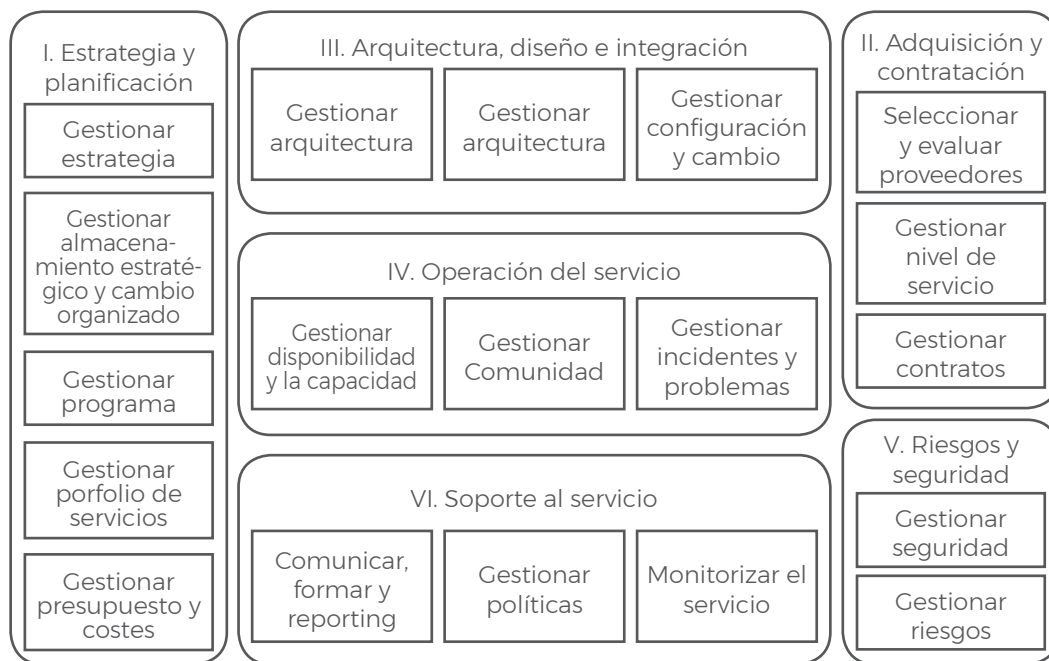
I. Estrategia y planificación

Gestionar estrategia

Gestionar almacenamiento estratégico y cambio organizado

Gestionar programa

Gestionar porfolio de servicios

Gestionar presupuesto y costes

III. Arquitectura, diseño e integración

Gestionar arquitectura

Gestionar arquitectura

Gestionar configuración y cambio

IV. Operación del servicio

Gestionar disponibilidad y la capacidad

Gestionar Comunidad

Gestionar incidentes y problemas

VI. Soporte al servicio

Comunicar, formar y reporting

Gestionar políticas

Monitorizar el servicio

II. Adquisición y contratación

Seleccionar y evaluar proveedores

Gestionar nivel de servicio

Gestionar contratos

V. Riesgos y seguridad

Gestionar seguridad

Gestionar riesgos